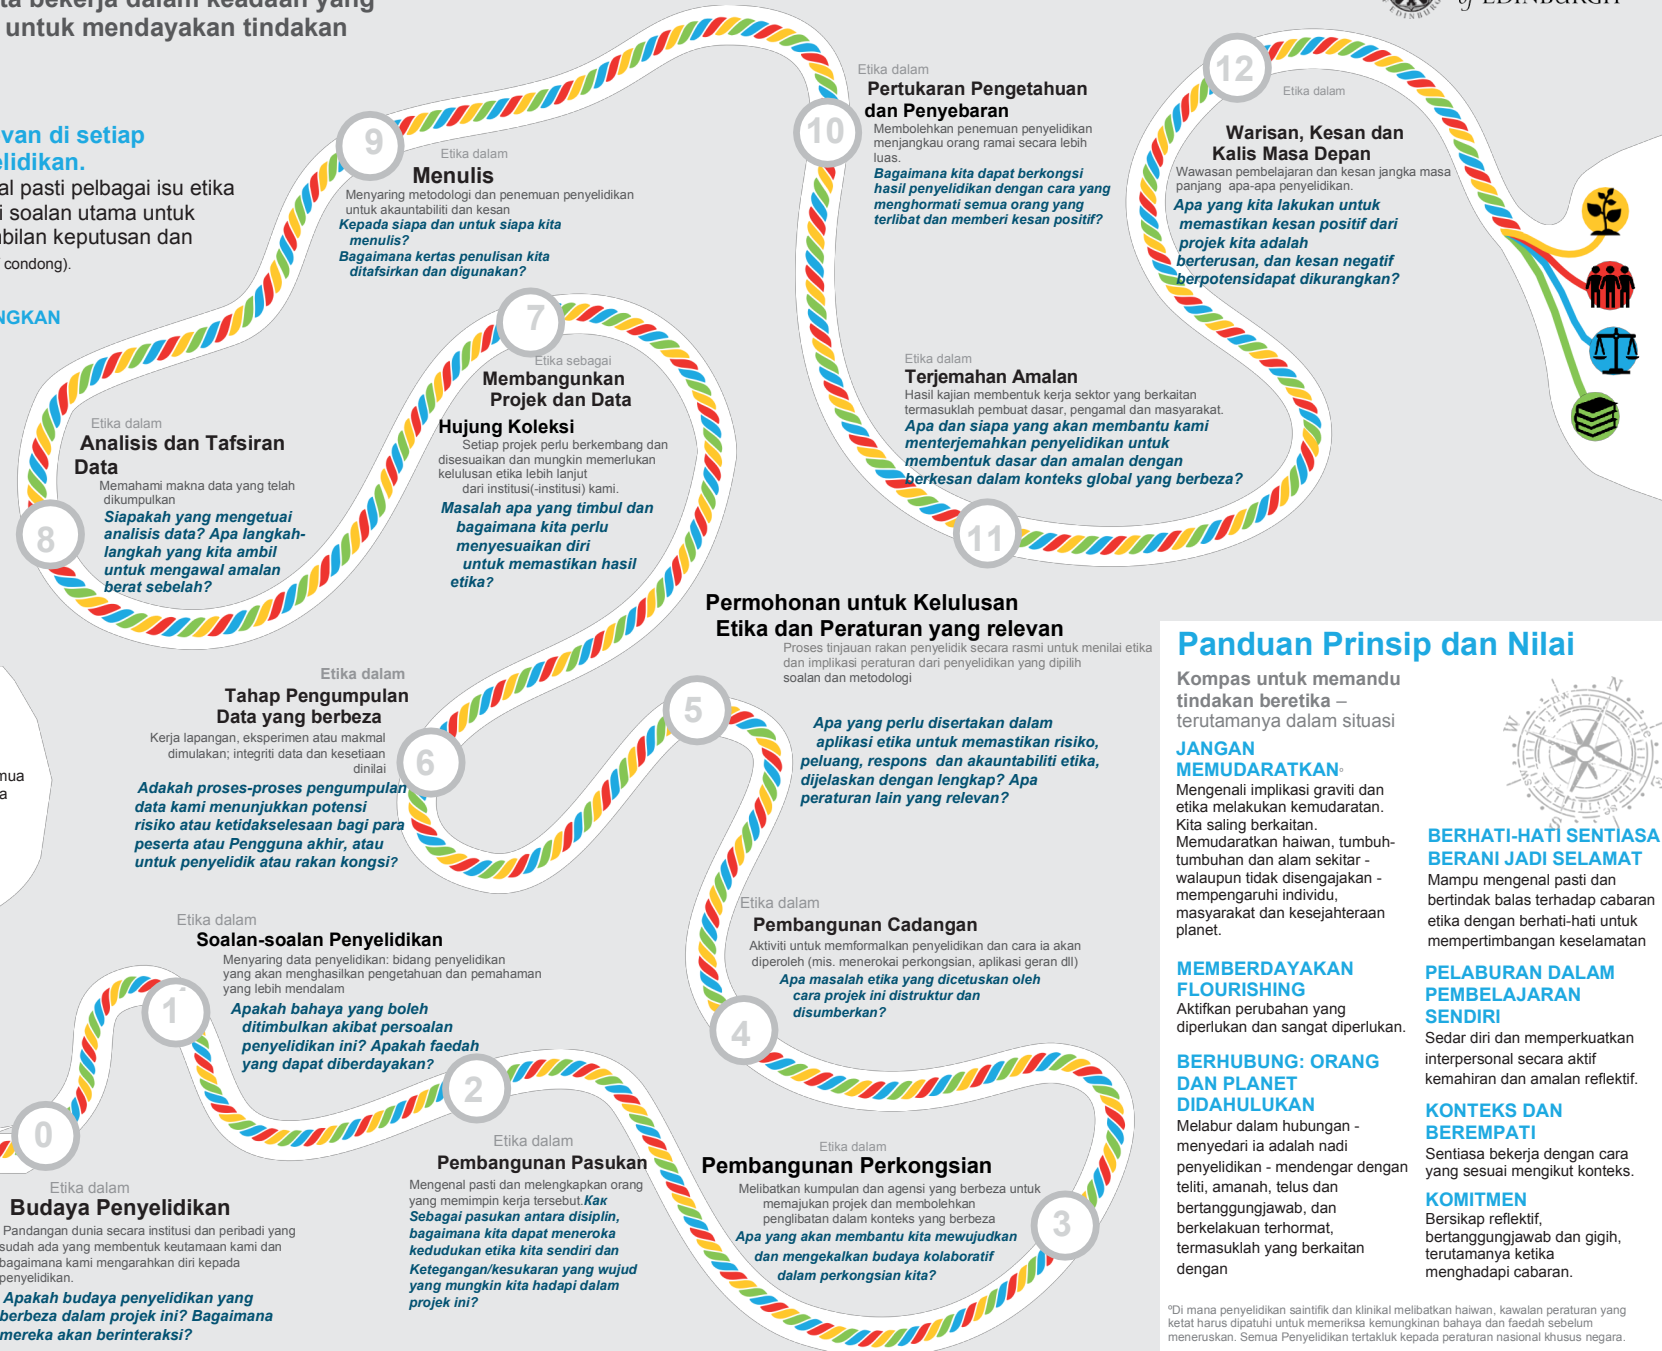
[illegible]a bekerja dalam keadaan yang
untuk mendayakan tindakan

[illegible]van di setiap
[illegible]elidikan.
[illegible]al pasti pelbagai isu etika
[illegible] soalan utama untuk
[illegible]bilan keputusan dan
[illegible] condong).

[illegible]NGKAN

9
Etika dalam
Menulis
Menyaring metodologi dan penemuan penyelidikan untuk akauntabiliti dan kesan
Kepada siapa dan untuk siapa kita menulis?
Bagaimana kertas penulisan kita ditafsirkan dan digunakan?

10
Etika dalam
Pertukaran Pengetahuan dan Penyebaran
Membolehkan penemuan penyelidikan menjangkau orang ramai secara lebih luas.
Bagaimana kita dapat berkongsi hasil penyelidikan dengan cara yang menghormati semua orang yang terlibat dan memberi kesan positif?

12
Etika dalam
Warisan, Kesan dan Kalis Masa Depan
Wawasan pembelajaran dan kesan jangka masa panjang apa-apa penyelidikan.
Apa yang kita lakukan untuk memastikan kesan positif dari projek kita adalah berterusan, dan kesan negatif berpotensidapat dikurangkan?

7
Etika sebagai
Membangunkan Projek dan Data
Hujung Koleksi
Setiap projek perlu berkembang dan disesuaikan dan mungkin memerlukan kelulusan etika lebih lanjut dari institusi(-institusi) kami.
Masalah apa yang timbul dan bagaimana kita perlu menyesuaikan diri untuk memastikan hasil etika?

Etika dalam
Analisis dan Tafsiran Data
Memahami makna data yang telah dikumpulkan
Siapakah yang mengetuai analisis data? Apa langkah-langkah yang kita ambil untuk mengawal amalan berat sebelah?
8

Etika dalam
Terjemahan Amalan
Hasil kajian membentuk kerja sektor yang berkaitan termasuklah pembuat dasar, pengamal dan masyarakat.
Apa dan siapa yang akan membantu kami menterjemahkan penyelidikan untuk membentuk dasar dan amalan dengan berkesan dalam konteks global yang berbeza?
11

Permohonan untuk Kelulusan Etika dan Peraturan yang relevan
Proses tinjauan rakan penyelidik secara rasmi untuk menilai etika dan implikasi peraturan dari penyelidikan yang dipilih soalan dan metodologi

Etika dalam
Tahap Pengumpulan Data yang berbeza
Kerja lapangan, eksperimen atau makmal dimulakan; integriti data dan kesetiaan dinilai
Adakah proses-proses pengumpulan data kami menunjukkan potensi risiko atau ketidakselesaan bagi para peserta atau Pengguna akhir, atau untuk penyelidik atau rakan kongsi?
6

5
Apa yang perlu disertakan dalam aplikasi etika untuk memastikan risiko, peluang, respons dan akauntabiliti etika, dijelaskan dengan lengkap? Apa peraturan lain yang relevan?

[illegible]mua
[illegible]a

Etika dalam
Pembangunan Cadangan
Aktiviti untuk memformalkan penyelidikan dan cara ia akan diperoleh (mis. menerokai perkongsian, aplikasi geran dll)
Apa masalah etika yang dicetuskan oleh cara projek ini distruktur dan disumberkan?
4

Etika dalam
Soalan-soalan Penyelidikan
Menyaring data penyelidikan: bidang penyelidikan yang akan menghasilkan pengetahuan dan pemahaman yang lebih mendalam
Apakah bahaya yang boleh ditimbulkan akibat persoalan penyelidikan ini? Apakah faedah yang dapat diberdayakan?
1
2
0

Etika dalam
Budaya Penyelidikan
Pandangan dunia secara institusi dan peribadi yang sudah ada yang membentuk keutamaan kami dan bagaimana kami mengarahkan diri kepada penyelidikan.
Apakah budaya penyelidikan yang berbeza dalam projek ini? Bagaimana mereka akan berinteraksi?

Etika dalam
Pembangunan Pasukan
Mengenal pasti dan melengkapkan orang yang memimpin kerja tersebut.Kak Sebagai pasukan antara disiplin, bagaimana kita dapat meneroka kedudukan etika kita sendiri dan Ketegangan/kesukaran yang wujud yang mungkin kita hadapi dalam projek ini?

Etika dalam
Pembangunan Perkongsian
Melibatkan kumpulan dan agensi yang berbeza untuk memajukan projek dan membolehkan penglibatan dalam konteks yang berbeza
Apa yang akan membantu kita mewujudkan dan mengekalkan budaya kolaboratif dalam perkongsian kita?
3

Panduan Prinsip dan Nilai
Kompas untuk memandu tindakan beretika – terutamanya dalam situasi

JANGAN MEMUDARATKAN°
Mengenali implikasi graviti dan etika melakukan kemudaratan. Kita saling berkaitan. Memudaratkan haiwan, tumbuh-tumbuhan dan alam sekitar - walaupun tidak disengajakan - mempengaruhi individu, masyarakat dan kesejahteraan planet.

MEMBERDAYAKAN FLOURISHING
Aktifkan perubahan yang diperlukan dan sangat diperlukan.

BERHUBUNG: ORANG DAN PLANET DIDAHULUKAN
Melabur dalam hubungan - menyedari ia adalah nadi penyelidikan - mendengar dengan teliti, amanah, telus dan bertanggungjawab, dan berkelakuan terhormat, termasuklah yang berkaitan dengan

BERHATI-HATI SENTIASA BERANI JADI SELAMAT
Mampu mengenal pasti dan bertindak balas terhadap cabaran etika dengan berhati-hati untuk mempertimbangan keselamatan

PELABURAN DALAM PEMBELAJARAN SENDIRI
Sedar diri dan memperkuatkan interpersonal secara aktif kemahiran dan amalan reflektif.

KONTEKS DAN BEREMPATI
Sentiasa bekerja dengan cara yang sesuai mengikut konteks.

KOMITMEN
Bersikap reflektif, bertanggungjawab dan gigih, terutamanya ketika menghadapi cabaran.

°Di mana penyelidikan saintifik dan klinikal melibatkan haiwan, kawalan peraturan yang ketat harus dipatuhi untuk memeriksa kemungkinan bahaya dan faedah sebelum meneruskan. Semua Penyelidikan tertakluk kepada peraturan nasional khusus negara.